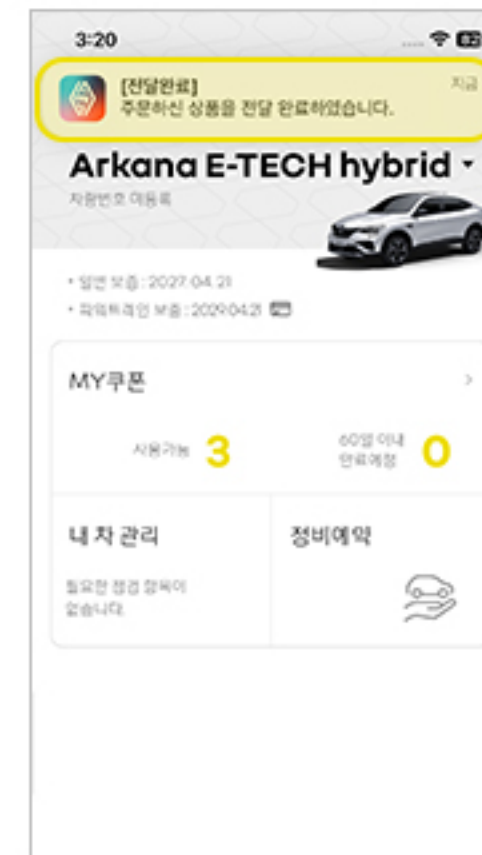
3:20

[전달완료]
주문하신 상품을 전달 완료하였습니다.
지금

Arkana E-TECH hybrid

차량번호 미등록

• 일반 보증 : 2027.04.21
• 파워트레인 보증 : 2029.04.21

MY쿠폰

사용가능 3

60일 이내 만료예정 0

내 차 관리

필요한 점검 항목이 없습니다.

정비예약